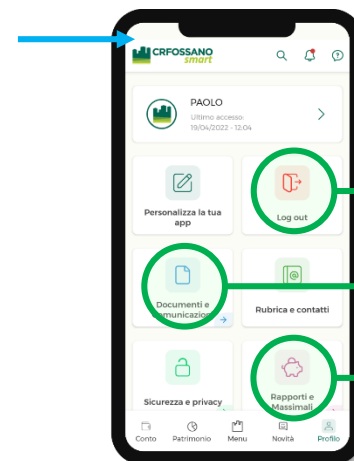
CRFOSSANO smart

PAOLO
Ultimo accesso:
19/04/2022 - 12:04

Personalizza la tua app

Log out

Documenti e comunicazioni

Rubrica e contatti

Sicurezza e privacy

Rapporti e Massimali

Conto
Patrimonio
Menu
Novità
Profilo